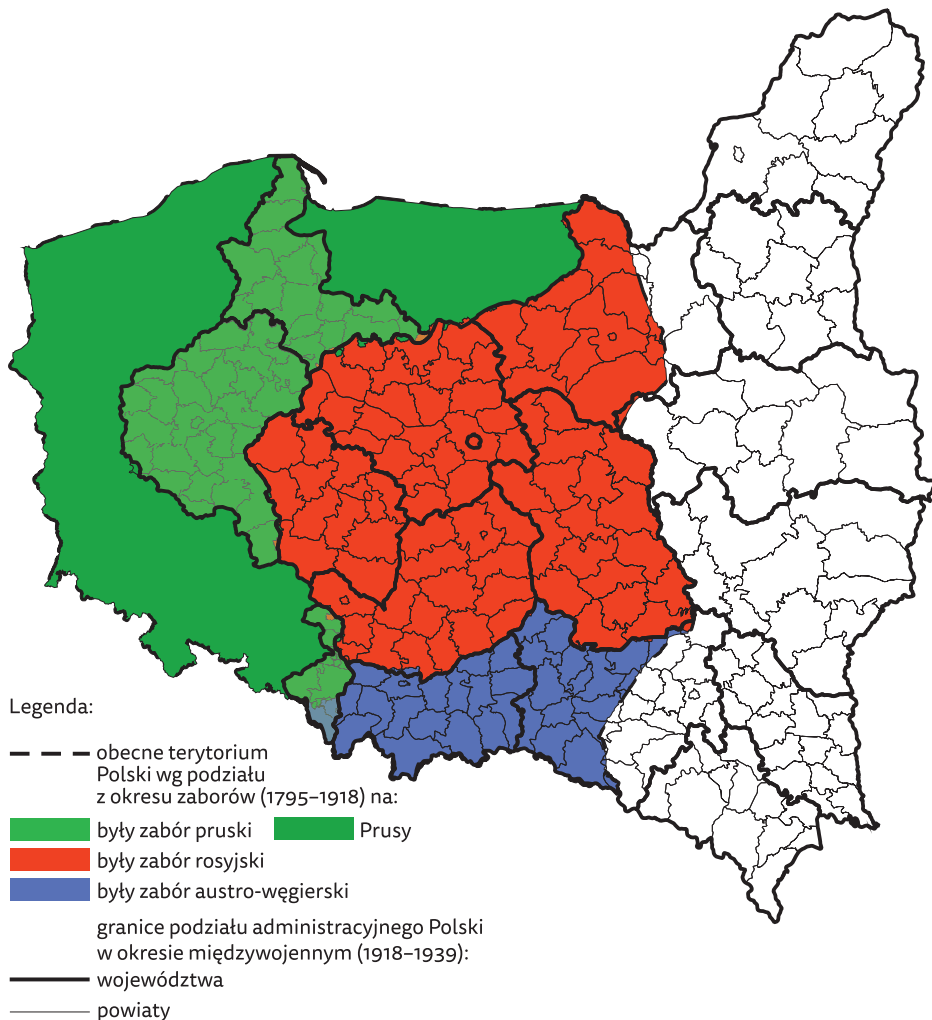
Legenda:

obecne terytorium Polski wg podziału z okresu zaborów (1795–1918) na:

były zabór pruski

Prusy

były zabór rosyjski

były zabór austro-węgierski

granice podziału administracyjnego Polski w okresie międzywojennym (1918–1939):

województwa

powiaty